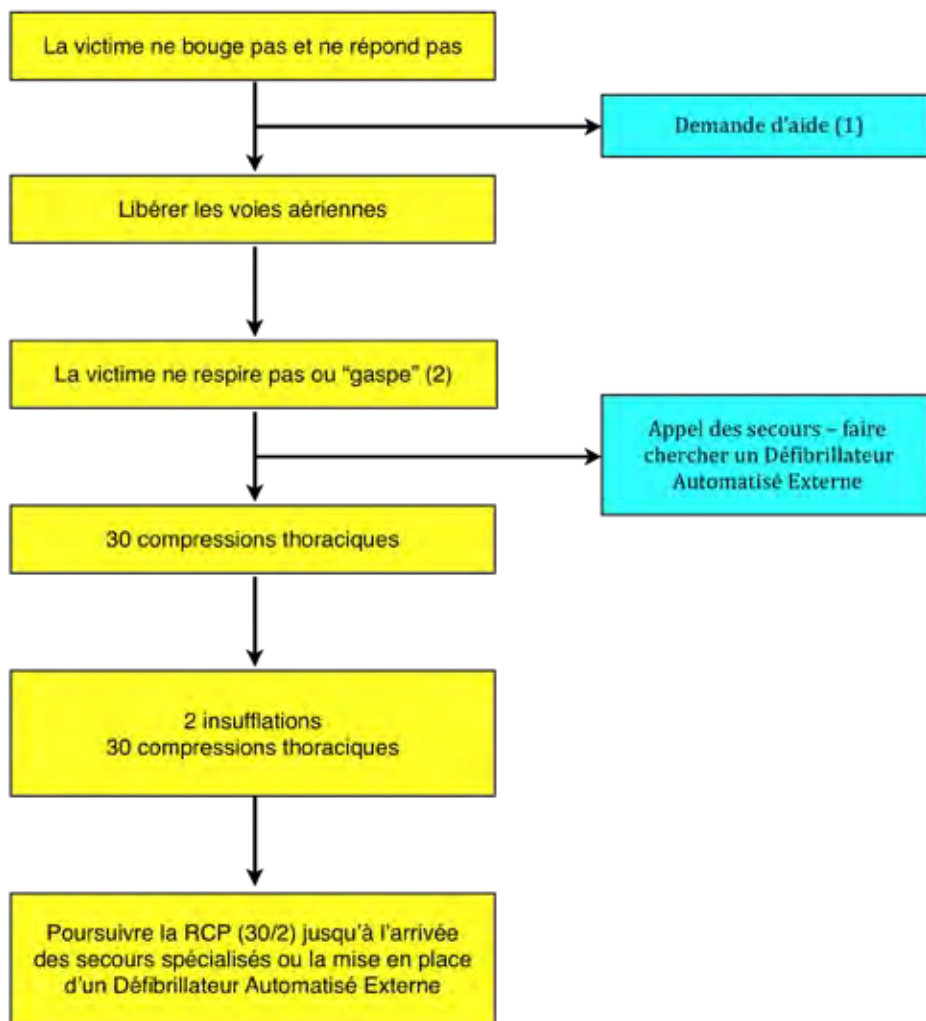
La victime ne bouge pas et ne répond pas

Demande d'aide (1)

Libérer les voies aériennes

La victime ne respire pas ou "gaspe" (2)

Appel des secours – faire chercher un Défibrillateur Automatisé Externe

30 compressions thoraciques

2 insufflations
30 compressions thoraciques

Poursuivre la RCP (30/2) jusqu'à l'arrivée des secours spécialisés ou la mise en place d'un Défibrillateur Automatisé Externe